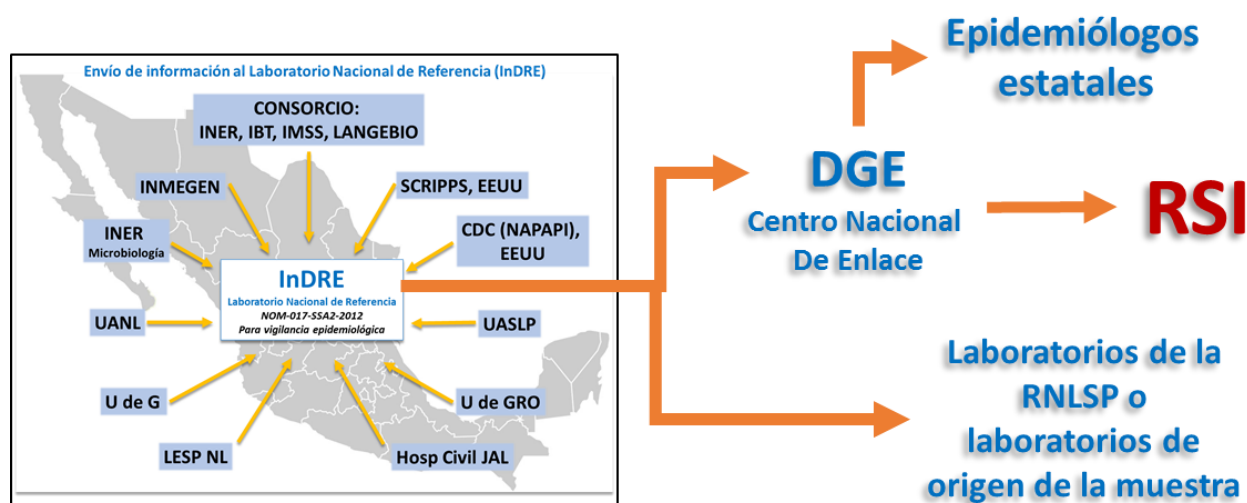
Envío de información al Laboratorio Nacional de Referencia (InDRE)

CONSORCIO:
INER, IBT, IMSS, LANGEBIO

INMEGEN

SCRIPPS, EEUU

INER
Microbiología

CDC (NAPAPI), EEUU

InDRE
Laboratorio Nacional de Referencia
NOM-017-SSA2-2012
Para vigilancia epidemiológica

UANL

UASLP

U de G

U de GRO

LESP NL

Hosp Civil JAL

Epidemiólogos estatales

DGE
Centro Nacional De Enlace

RSI

Laboratorios de la RNLSP o laboratorios de origen de la muestra